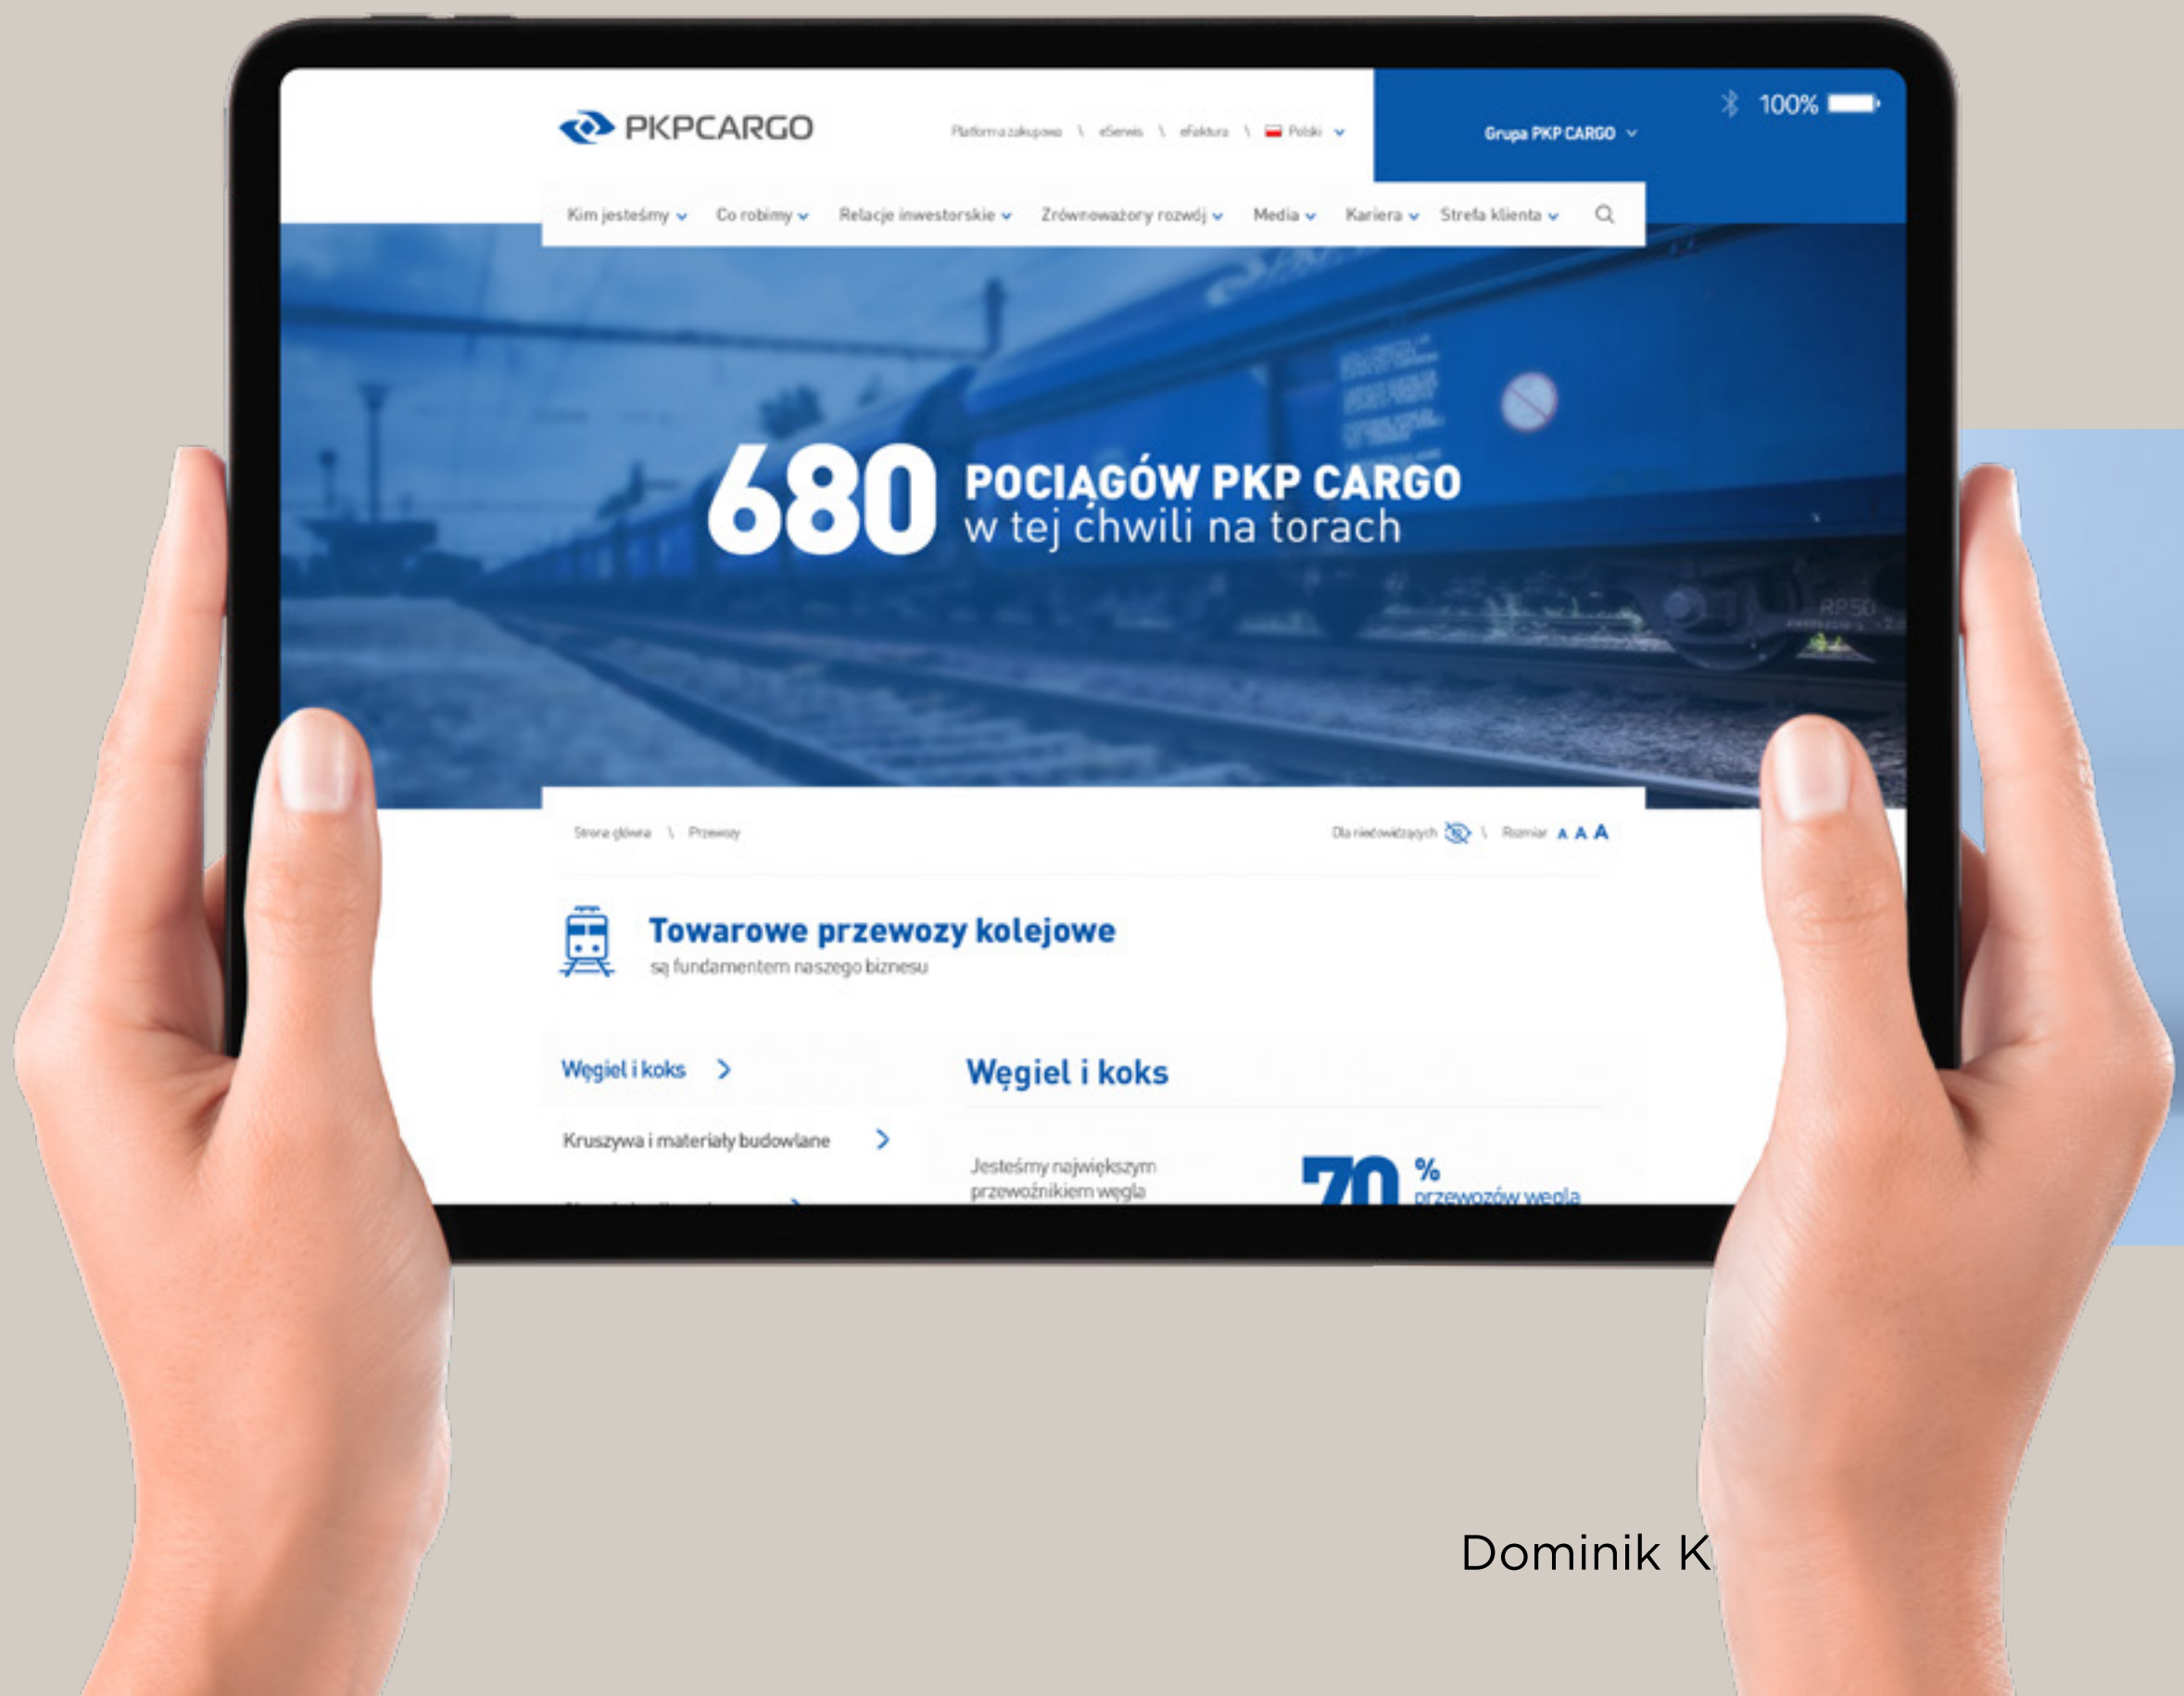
PKPCARGO

Platforma zakupowa \ eSerwis \ eFaktura \ Polski

Grupa PKP CARGO

100%

Kim jesteśmy Co robimy Relacje inwestorskie Zrównoważony rozwój Media Kariera Strefa klienta

680 POCIĄGÓW PKP CARGO w tej chwili na torach

Strona główna \ Przewozy

Dla niedowidzących \ Rozmiar A A A

Towarowe przewozy kolejowe
są fundamentem naszego biznesu

Węgiel i koks

Kruszywa i materiały budowlane

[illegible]

Węgiel i koks

Jesteśmy największym przewoźnikiem węgla

70 % przewozów węgla

Dominik K